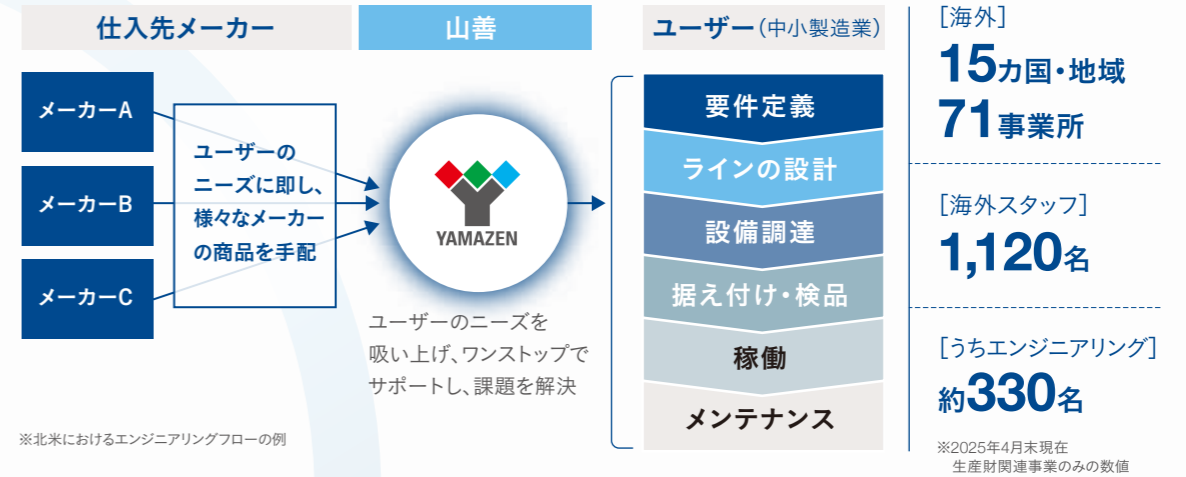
仕入先メーカー

山善

ユーザー（中小製造業）

メーカーA

メーカーB

メーカーC

ユーザーのニーズに即し、様々なメーカーの商品を手配

YAMAZEN

ユーザーのニーズを吸い上げ、ワンストップでサポートし、課題を解決

要件定義

ラインの設計

設備調達

据え付け・検品

稼働

メンテナンス

※北米におけるエンジニアリングフローの例

［海外］
15カ国・地域
71事業所

［海外スタッフ］
1,120名

［うちエンジニアリング］
約330名

※2025年4月末現在
生産財関連事業のみの数値